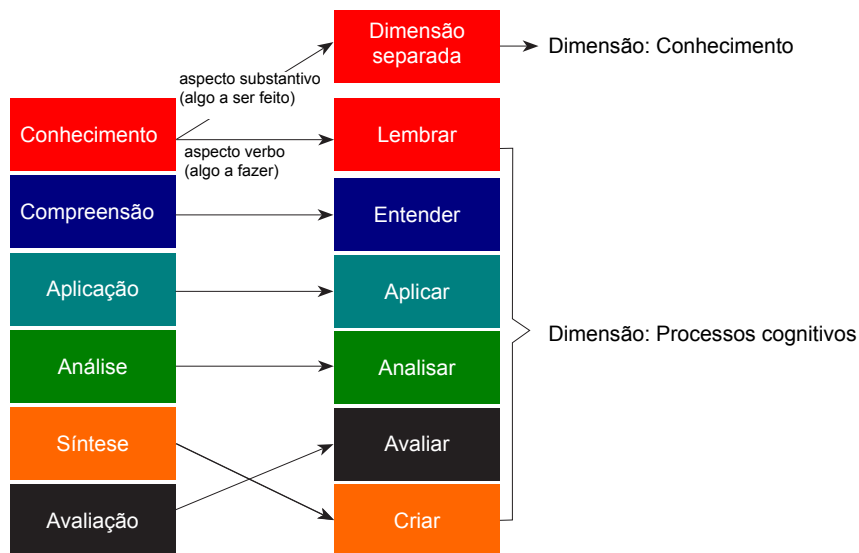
Dimensão separada

Dimensão: Conhecimento

aspecto substantivo (algo a ser feito)

Conhecimento

Lembrar

aspecto verbo (algo a fazer)

Compreensão

Entender

Aplicação

Aplicar

Dimensão: Processos cognitivos

Análise

Analisar

Síntese

Avaliar

Avaliação

Criar